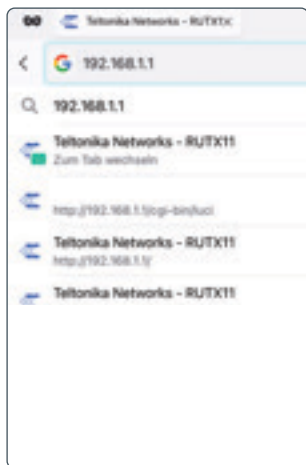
Teltonika Networks - RUTX1(

192.168.1.1

192.168.1.1

Teltonika Networks - RUTX11
Zum Tab wechseln

http://192.168.1.1/cgi-bin/luci

Teltonika Networks - RUTX11
http://192.168.1.1/

Teltonika Networks - RUTX11